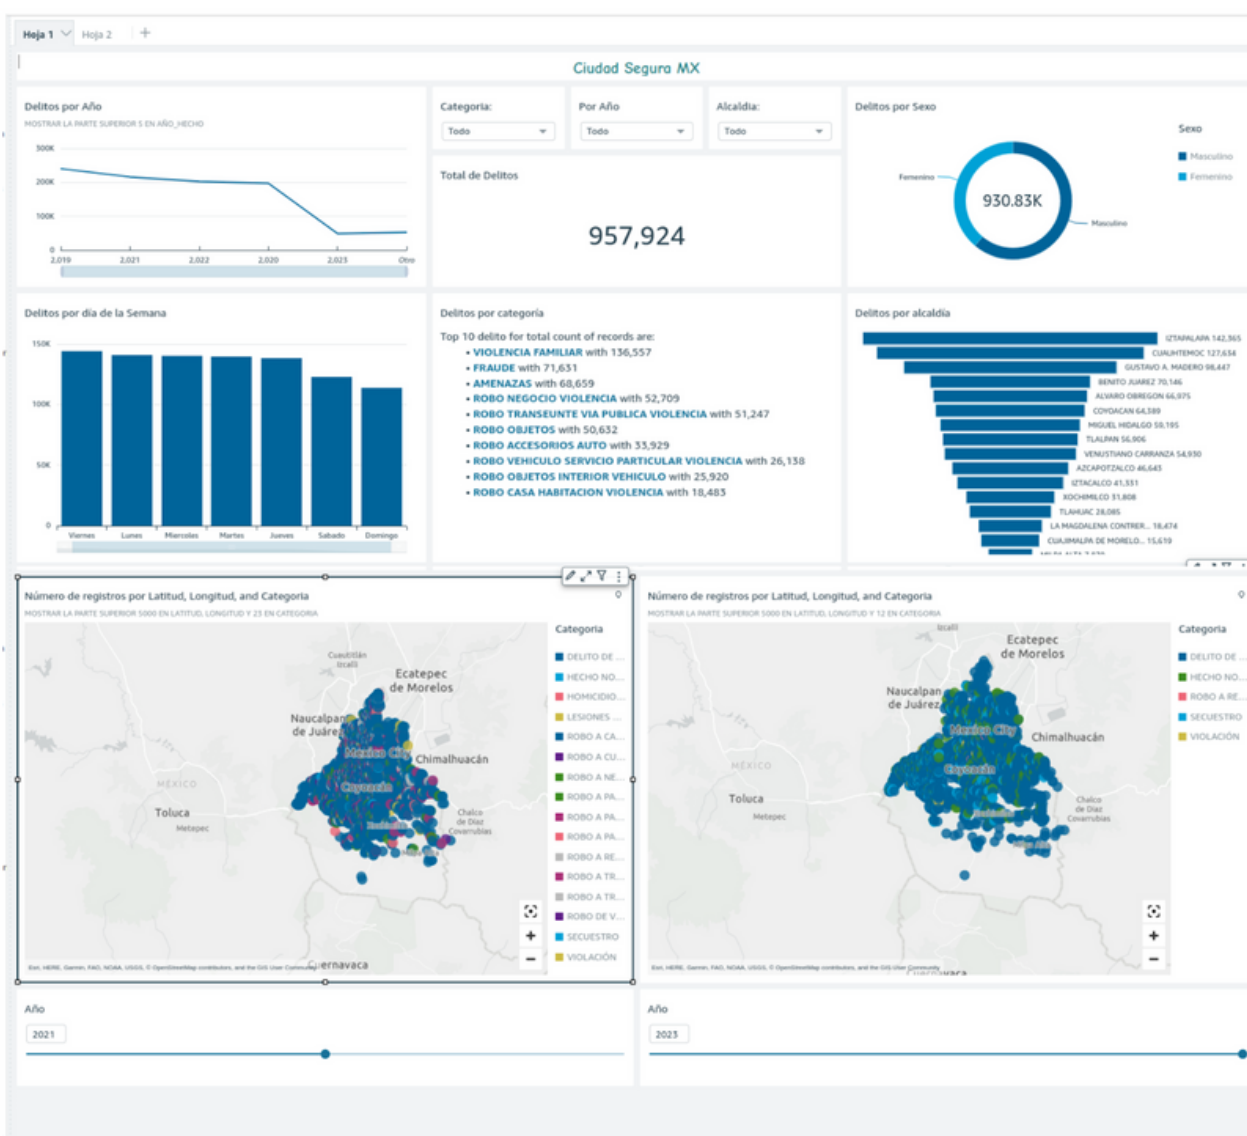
Hoja 1 Hoja 2 +

Ciudad Segura MX

Delitos por Año
MOSTRAR LA PARTE SUPERIOR 5 EN AÑO_HECHO
300K
200K
100K
0
2,019 2,021 2,022 2,020 2,023 Otro

Categoria: Todo
Por Año: Todo
Alcaldia: Todo

Total de Delitos
957,924

Delitos por Sexo
Sexo
Masculino
Femenino
Femenino
930.83K
Masculino

Delitos por día de la Semana
150K
100K
50K
0
Viernes Lunes Miercoles Martes Jueves Sabado Domingo

Delitos por categoria
Top 10 delito for total count of records are:
• VIOLENCIA FAMILIAR with 136,557
• FRAUDE with 71,631
• AMENAZAS with 68,659
• ROBO NEGOCIO VIOLENCIA with 52,709
• ROBO TRANSEUNTE VIA PUBLICA VIOLENCIA with 51,247
• ROBO OBJETOS with 50,632
• ROBO ACCESORIOS AUTO with 33,929
• ROBO VEHICULO SERVICIO PARTICULAR VIOLENCIA with 26,138
• ROBO OBJETOS INTERIOR VEHICULO with 25,920
• ROBO CASA HABITACION VIOLENCIA with 18,483

Delitos por alcaldía
IZTAPALAPA 142,365
CUAUHTEMOC 127,634
GUSTAVO A. MADERO 98,447
BENITO JUAREZ 70,146
ALVARO OBREGON 66,975
COYOACAN 64,389
MIGUEL HIDALGO 59,195
TLALPAN 56,906
VENUSTIANO CARRANZA 54,930
AZCAPOTZALCO 46,643
IZTACALCO 41,331
XOCHIMILCO 31,808
TLAHUAC 28,085
LA MAGDALENA CONTRER... 18,474
CUAJIMALPA DE MORELO... 15,619

Número de registros por Latitud, Longitud, and Categoria
MOSTRAR LA PARTE SUPERIOR 5000 EN LATITUD, LONGITUD Y 23 EN CATEGORIA
Cuautitlán Izcalli
Ecatepec de Morelos
Naucalpan de Juárez
Mexico City
Chimalhuacán
Coyoacán
MÉXICO
Toluca
Metepec
Chalco de Díaz Covarrubias
Cuernavaca
Esri, HERE, Garmin, FAO, NOAA, USGS, © OpenStreetMap contributors, and the GIS User Community
Categoria
DELITO DE ...
HECHO NO...
HOMICIDIO...
LESIONES ...
ROBO A CA...
ROBO A CU...
ROBO A NE...
ROBO A PA...
ROBO A PA...
ROBO A PA...
ROBO A RE...
ROBO A TR...
ROBO A TR...
ROBO DE V...
SECUESTRO
VIOLACIÓN

Número de registros por Latitud, Longitud, and Categoria
MOSTRAR LA PARTE SUPERIOR 5000 EN LATITUD, LONGITUD Y 12 EN CATEGORIA
Izcalli
Ecatepec de Morelos
Naucalpan de Juárez
Mexico City
Chimalhuacán
Coyoacán
MÉXICO
Toluca
Metepec
Chalco de Díaz Covarrubias
Esri, HERE, Garmin, FAO, NOAA, USGS, © OpenStreetMap contributors, and the GIS User Community
Categoria
DELITO DE ...
HECHO NO...
ROBO A RE...
SECUESTRO
VIOLACIÓN

Año
2021

Año
2023